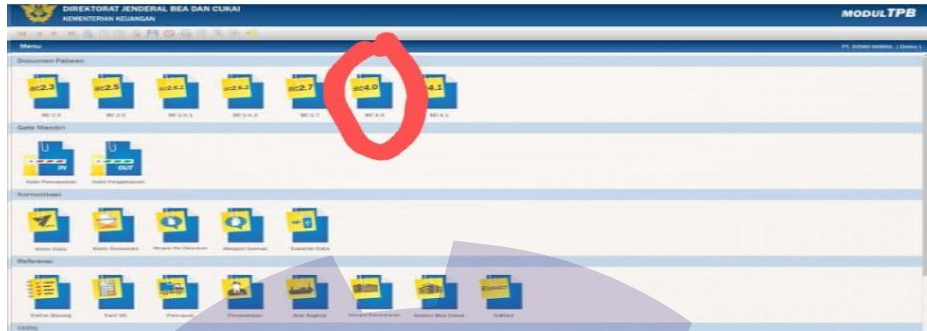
DIREKTORAT JENDERAL BEA DAN CUKAI
KEMENTERIAN KEUANGAN

MODULTPB

Menu

PT. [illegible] (Demo)

Dokumen Pabean

BC2.3
BC 2.3

BC2.5
BC 2.5

BC2.6.1
BC 2.6.1

BC2.6.2
BC 2.6.2

BC2.7
BC 2.7

BC4.0
BC 4.0

4.1
BC 4.1

Gate Mandiri

IN
Gate Pemasukan

OUT
Gate Pengeluaran

Komunikasi

Kirim Data

Kirim Dokumen

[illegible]

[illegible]

Transfer Data

Referensi

Daftar Barang

Tarif HS

Pemasok

Penerima

Alat Angkut

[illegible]

Kantor Bea Cukai

Valuta

Utility